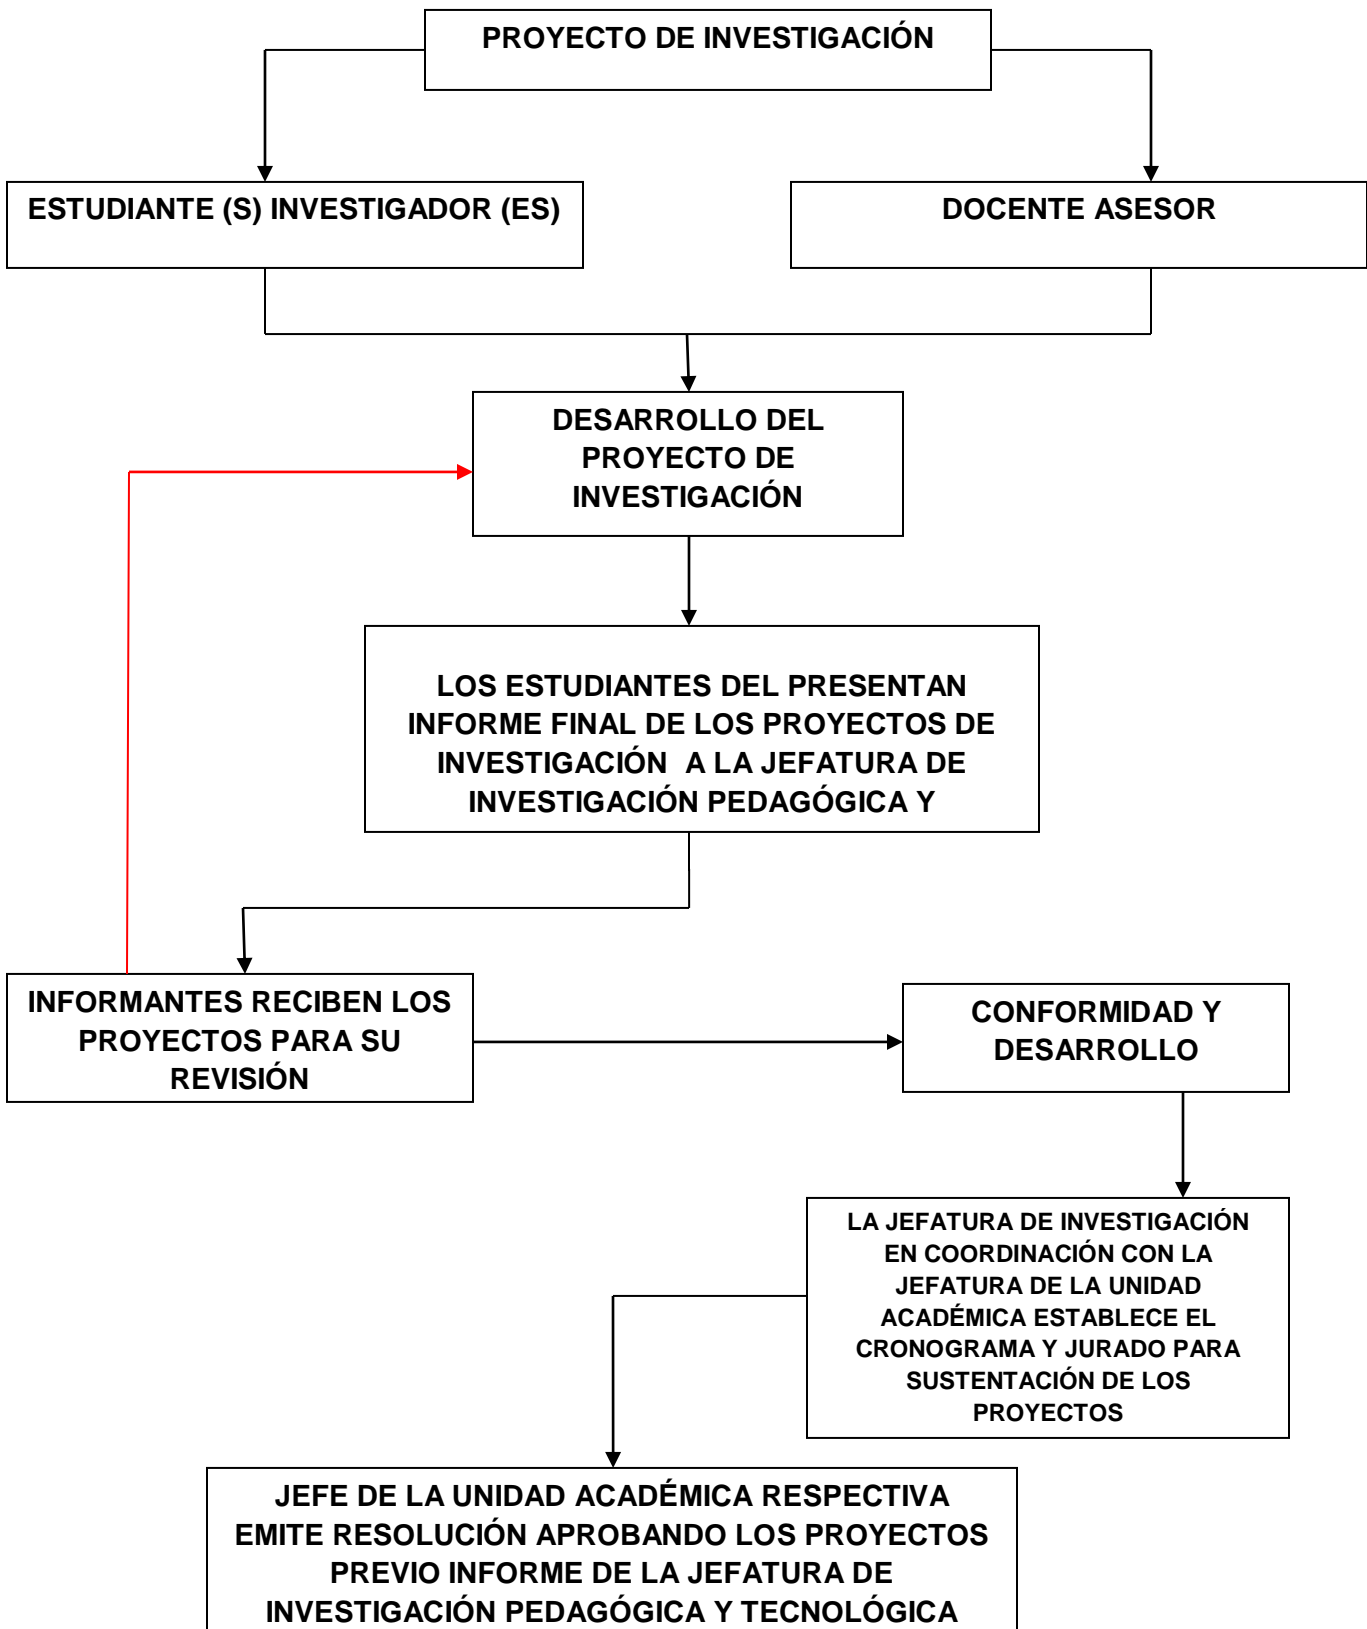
PROYECTO DE INVESTIGACIÓN

ESTUDIANTE (S) INVESTIGADOR (ES)

DOCENTE ASESOR

DESARROLLO DEL PROYECTO DE INVESTIGACIÓN

LOS ESTUDIANTES DEL PRESENTAN INFORME FINAL DE LOS PROYECTOS DE INVESTIGACIÓN A LA JEFATURA DE INVESTIGACIÓN PEDAGÓGICA Y

INFORMANTES RECIBEN LOS PROYECTOS PARA SU REVISIÓN

CONFORMIDAD Y DESARROLLO

LA JEFATURA DE INVESTIGACIÓN EN COORDINACIÓN CON LA JEFATURA DE LA UNIDAD ACADÉMICA ESTABLECE EL CRONOGRAMA Y JURADO PARA SUSTENTACIÓN DE LOS PROYECTOS

JEFE DE LA UNIDAD ACADÉMICA RESPECTIVA EMITE RESOLUCIÓN APROBANDO LOS PROYECTOS PREVIO INFORME DE LA JEFATURA DE INVESTIGACIÓN PEDAGÓGICA Y TECNOLÓGICA